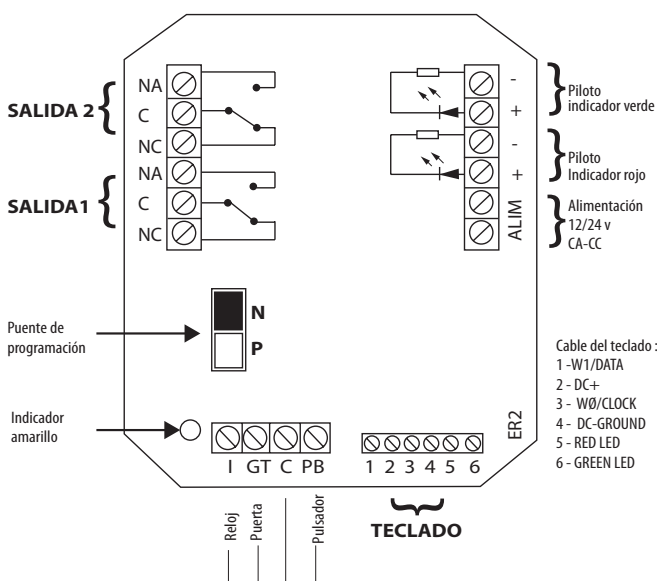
NA
C
NC
NA
C
NC

SALIDA 2

SALIDA1

-
+
-
+
ALIM

Piloto indicador verde

Piloto Indicador rojo

Alimentación 12/24 v CA-CC

Puente de programación

N
P

Cable del teclado :
1 -W1/DATA
2 - DC+
3 - WØ/CLOCK
4 - DC-GROUND
5 - RED LED
6 - GREEN LED

Indicador amarillo

ER2

I GT C PB

1 2 3 4 5 6

Reloj
Puerta
Pulsador

TECLADO